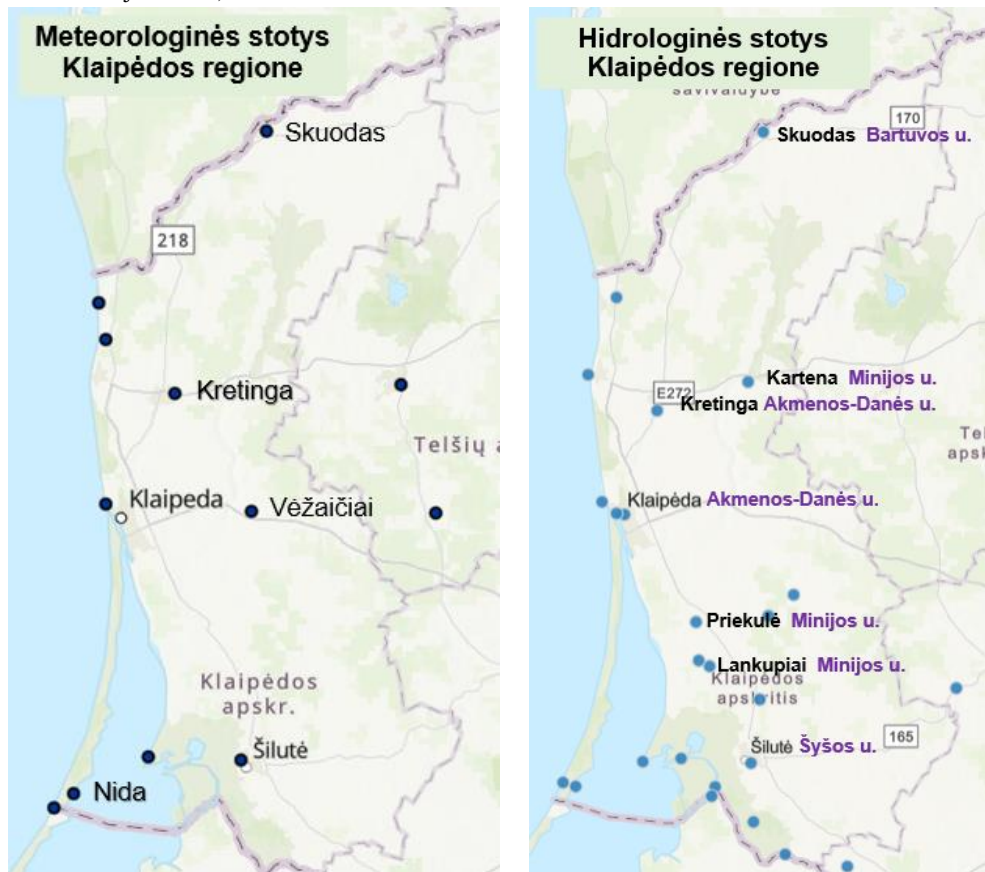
Meteorologinės stotys Klaipėdos regione

Skuodas

218

Kretinga

Telšių

Klaipeda

Vėžaičiai

Klaipėdos apskr.

Šilutė

Nida

Hidrologinės stotys Klaipėdos regione

savivaldybė

170

Skuodas Bartuvos u.

E272

Kartena Minijos u.

Kretinga Akmenos-Danės u.

Tel apsk

Klaipėda Akmenos-Danės u.

Priekulė Minijos u.

Lankupiai Minijos u.

Klaipėdos apskritis

Šilutė Šyšos u.

165